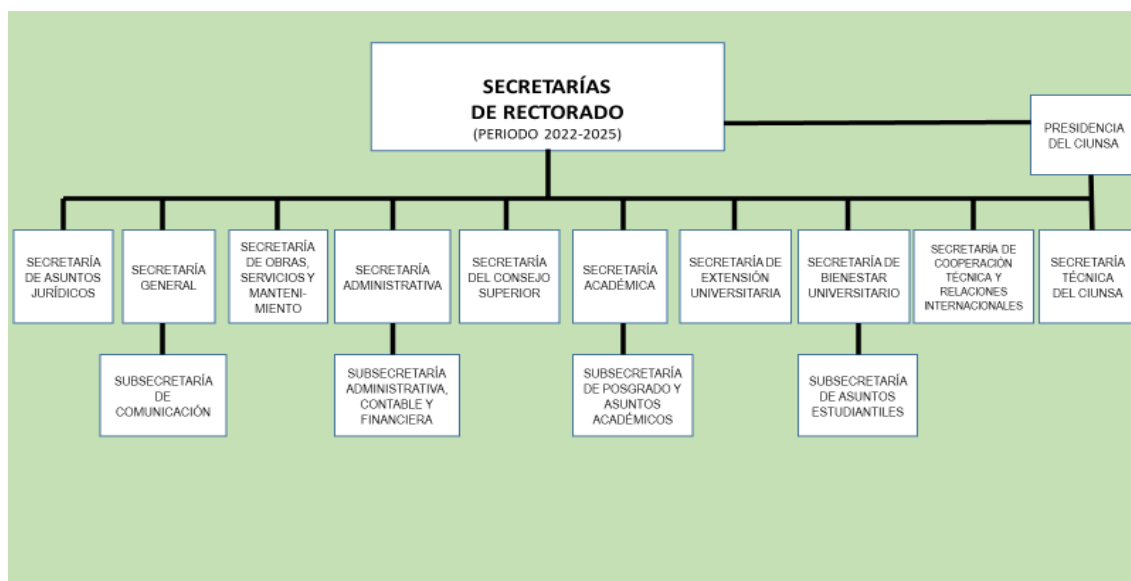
SECRETARÍAS DE RECTORADO
(PERIODO 2022-2025)

PRESIDENCIA DEL CIUNSA

SECRETARÍA DE ASUNTOS JURÍDICOS

SECRETARÍA GENERAL

SUBSECRETARÍA DE COMUNICACIÓN

SECRETARÍA DE OBRAS, SERVICIOS Y MANTENIMIENTO

SECRETARÍA ADMINISTRATIVA

SUBSECRETARÍA ADMINISTRATIVA, CONTABLE Y FINANCIERA

SECRETARÍA DEL CONSEJO SUPERIOR

SECRETARÍA ACADÉMICA

SUBSECRETARÍA DE POSGRADO Y ASUNTOS ACADÉMICOS

SECRETARÍA DE EXTENSIÓN UNIVERSITARIA

SECRETARÍA DE BIENESTAR UNIVERSITARIO

SUBSECRETARÍA DE ASUNTOS ESTUDIANTILES

SECRETARÍA DE COOPERACIÓN TÉCNICA Y RELACIONES INTERNACIONALES

SECRETARÍA TÉCNICA DEL CIUNSA